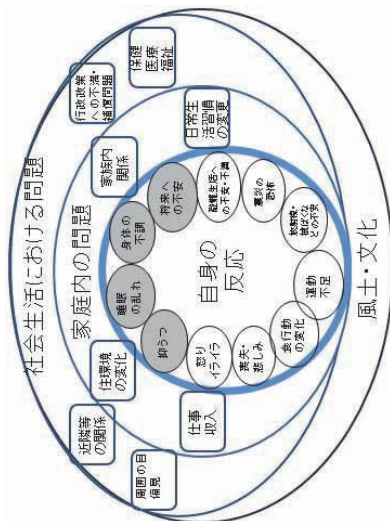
社会生活における問題

家庭内の問題

自身の反応

将来への不安

避難生活への不安・不満

震災の恐怖

放射線・被ばくなどの不安

運動不足

食行動の変化

喪失・悲しみ

怒りイライラ

抑うつ

睡眠の乱れ

身体の不調

家族内関係

日常生活習慣の変更

住環境の変化

仕事収入

近隣等の関係

周囲の目偏見

行政政策への不満・補償問題

保健医療福祉

風土・文化